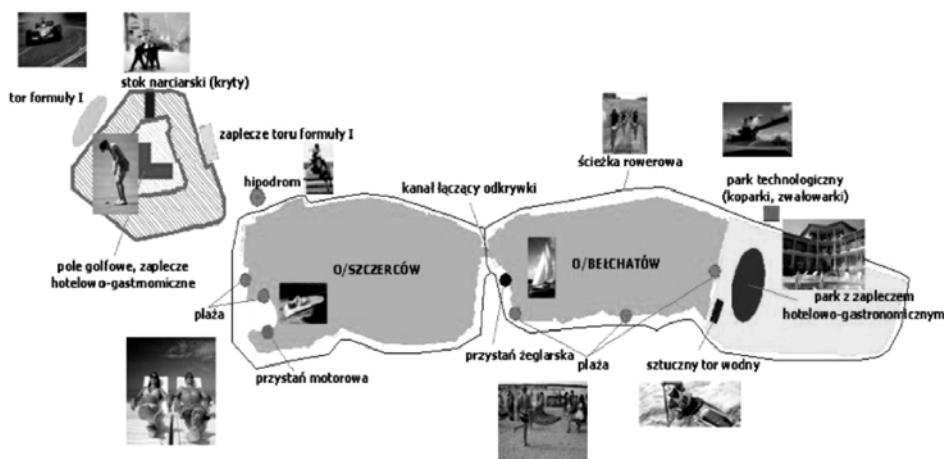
stok narciarski (kryty)

tor formuły I

zaplecze toru formuły I

hipodrom

pole golfowe, zaplecze hotelowo-gastronomiczne

plaża

przystań motorowa

O/SZCZERCÓW

kanał łączący odkrywki

ścieżka rowerowa

park technologiczny (koparki, zwałowarki)

O/BEŁCHATÓW

przystań żeglarska

plaża

sztuczny tor wodny

park z zapleczem hotelowo-gastronomicznym